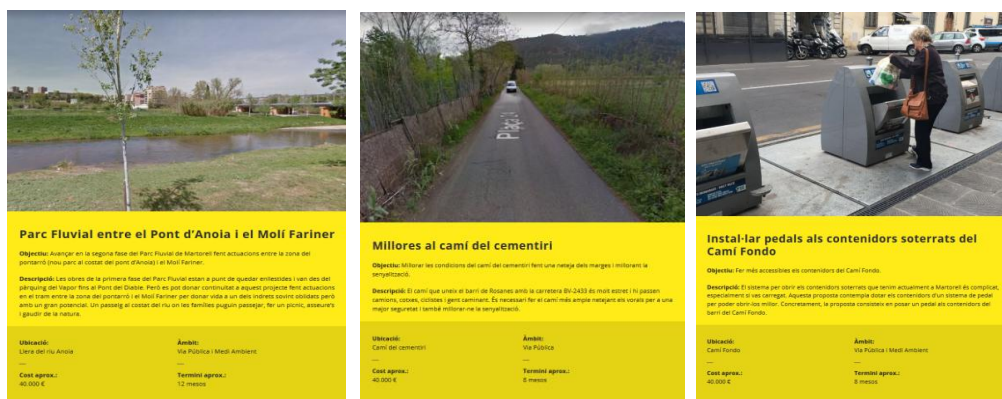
Parc Fluvial entre el Pont d'Anoia i el Molí Fariner

Objectiu: Avançar en la segona fase del Parc Fluvial de Martorell fent actuacions entre la zona del pontarró (nou parc al costat del pont d'Anoia) i el Molí Fariner.

Descripció: Les obres de la primera fase del Parc Fluvial estan a punt de quedar enllestides i van des del pàrquing del Vapor fins al Pont del Diable. Però es pot donar continuïtat a aquest projecte fent actuacions en el tram entre la zona del pontarró i el Molí Fariner per donar vida a un dels indrets sovint oblidats però amb un gran potencial. Un passeig al costat del riu on les famílies puguin passejar, fer un picnic, asseure's i gaudir de la natura.

Ubicació:
Llera del riu Anoia

Àmbit:
Via Pública i Medi Ambient

Cost aprox.:
40.000 €

Termini aprox.:
12 mesos

Plaça

Millores al camí del cementiri

Objectiu: Millorar les condicions del camí del cementiri fent una neteja dels marges i millorant la senyalització.

Descripció: El camí que uneix el barri de Rosanes amb la carretera BV-2433 és molt estret i hi passen camions, cotxes, ciclistes i gent caminant. És necessari fer el camí més ample netejant els vorals per a una major seguretat i també millorar-ne la senyalització.

Ubicació:
Camí del cementiri

Àmbit:
Via Pública

Cost aprox.:
40.000 €

Termini aprox.:
8 mesos

Instal·lar pedals als contenidors soterrats del Camí Fondo

Objectiu: Fer més accessibles els contenidors del Camí Fondo.

Descripció: El sistema per obrir els contenidors soterrats que tenim actualment a Martorell és complicat, especialment si vas carregat. Aquesta proposta contempla dotar els contenidors d'un sistema de pedal per poder obrir-los millor. Concretament, la proposta consisteix en posar un pedal als contenidors del barri del Camí Fondo.

Ubicació:
Camí Fondo

Àmbit:
Via Pública i Medi Ambient

Cost aprox.:
40.000 €

Termini aprox.:
8 mesos